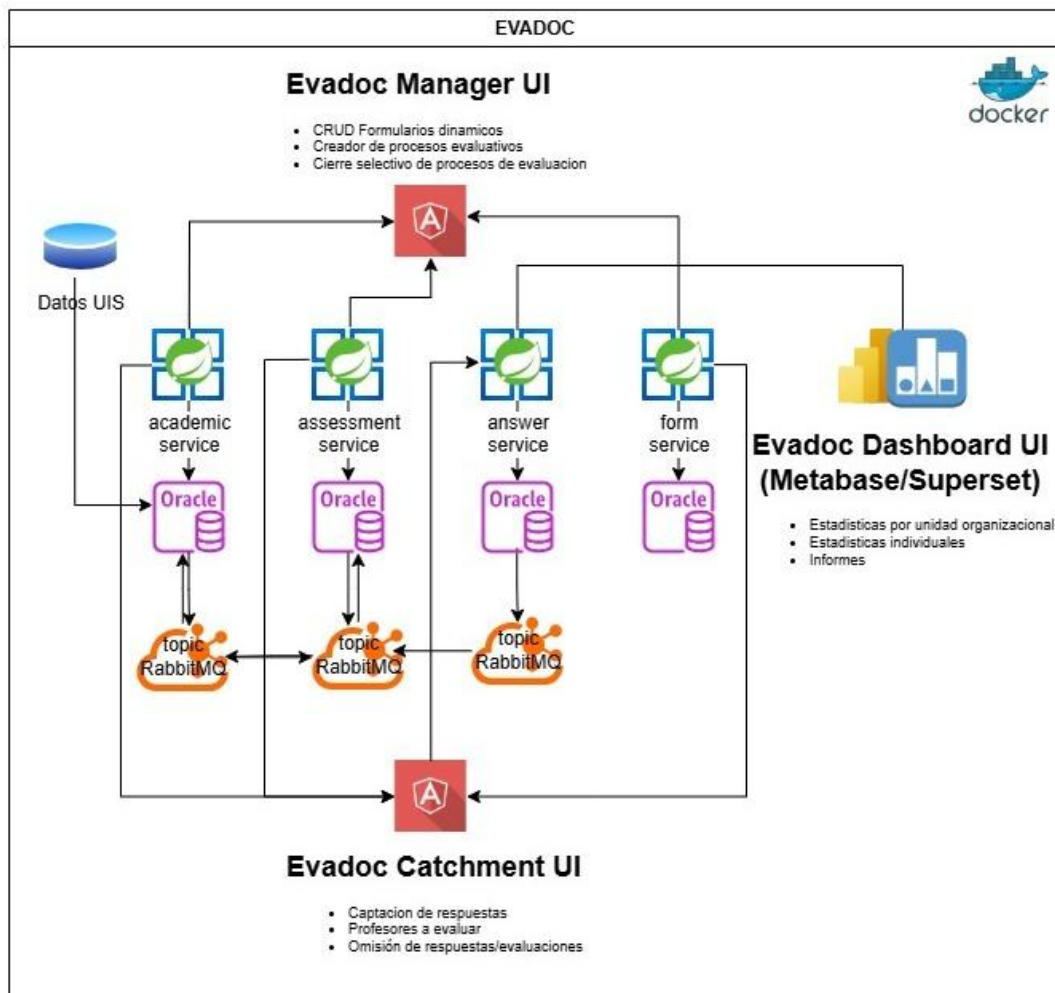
EVADOC

Evadoc Manager UI

- CRUD Formularios dinamicos
- Creador de procesos evaluativos
- Cierre selectivo de procesos de evaluacion

docker

Datos UIS

academic service

assessment service

answer service

form service

Oracle

Oracle

Oracle

Oracle

Evadoc Dashboard UI (Metabase/Superset)

- Estadisticas por unidad organizacional
- Estadisticas individuales
- Informes

topic RabbitMQ

topic RabbitMQ

topic RabbitMQ

Evadoc Catchment UI

- Captacion de respuestas
- Profesores a evaluar
- Omisión de respuestas/evaluaciones